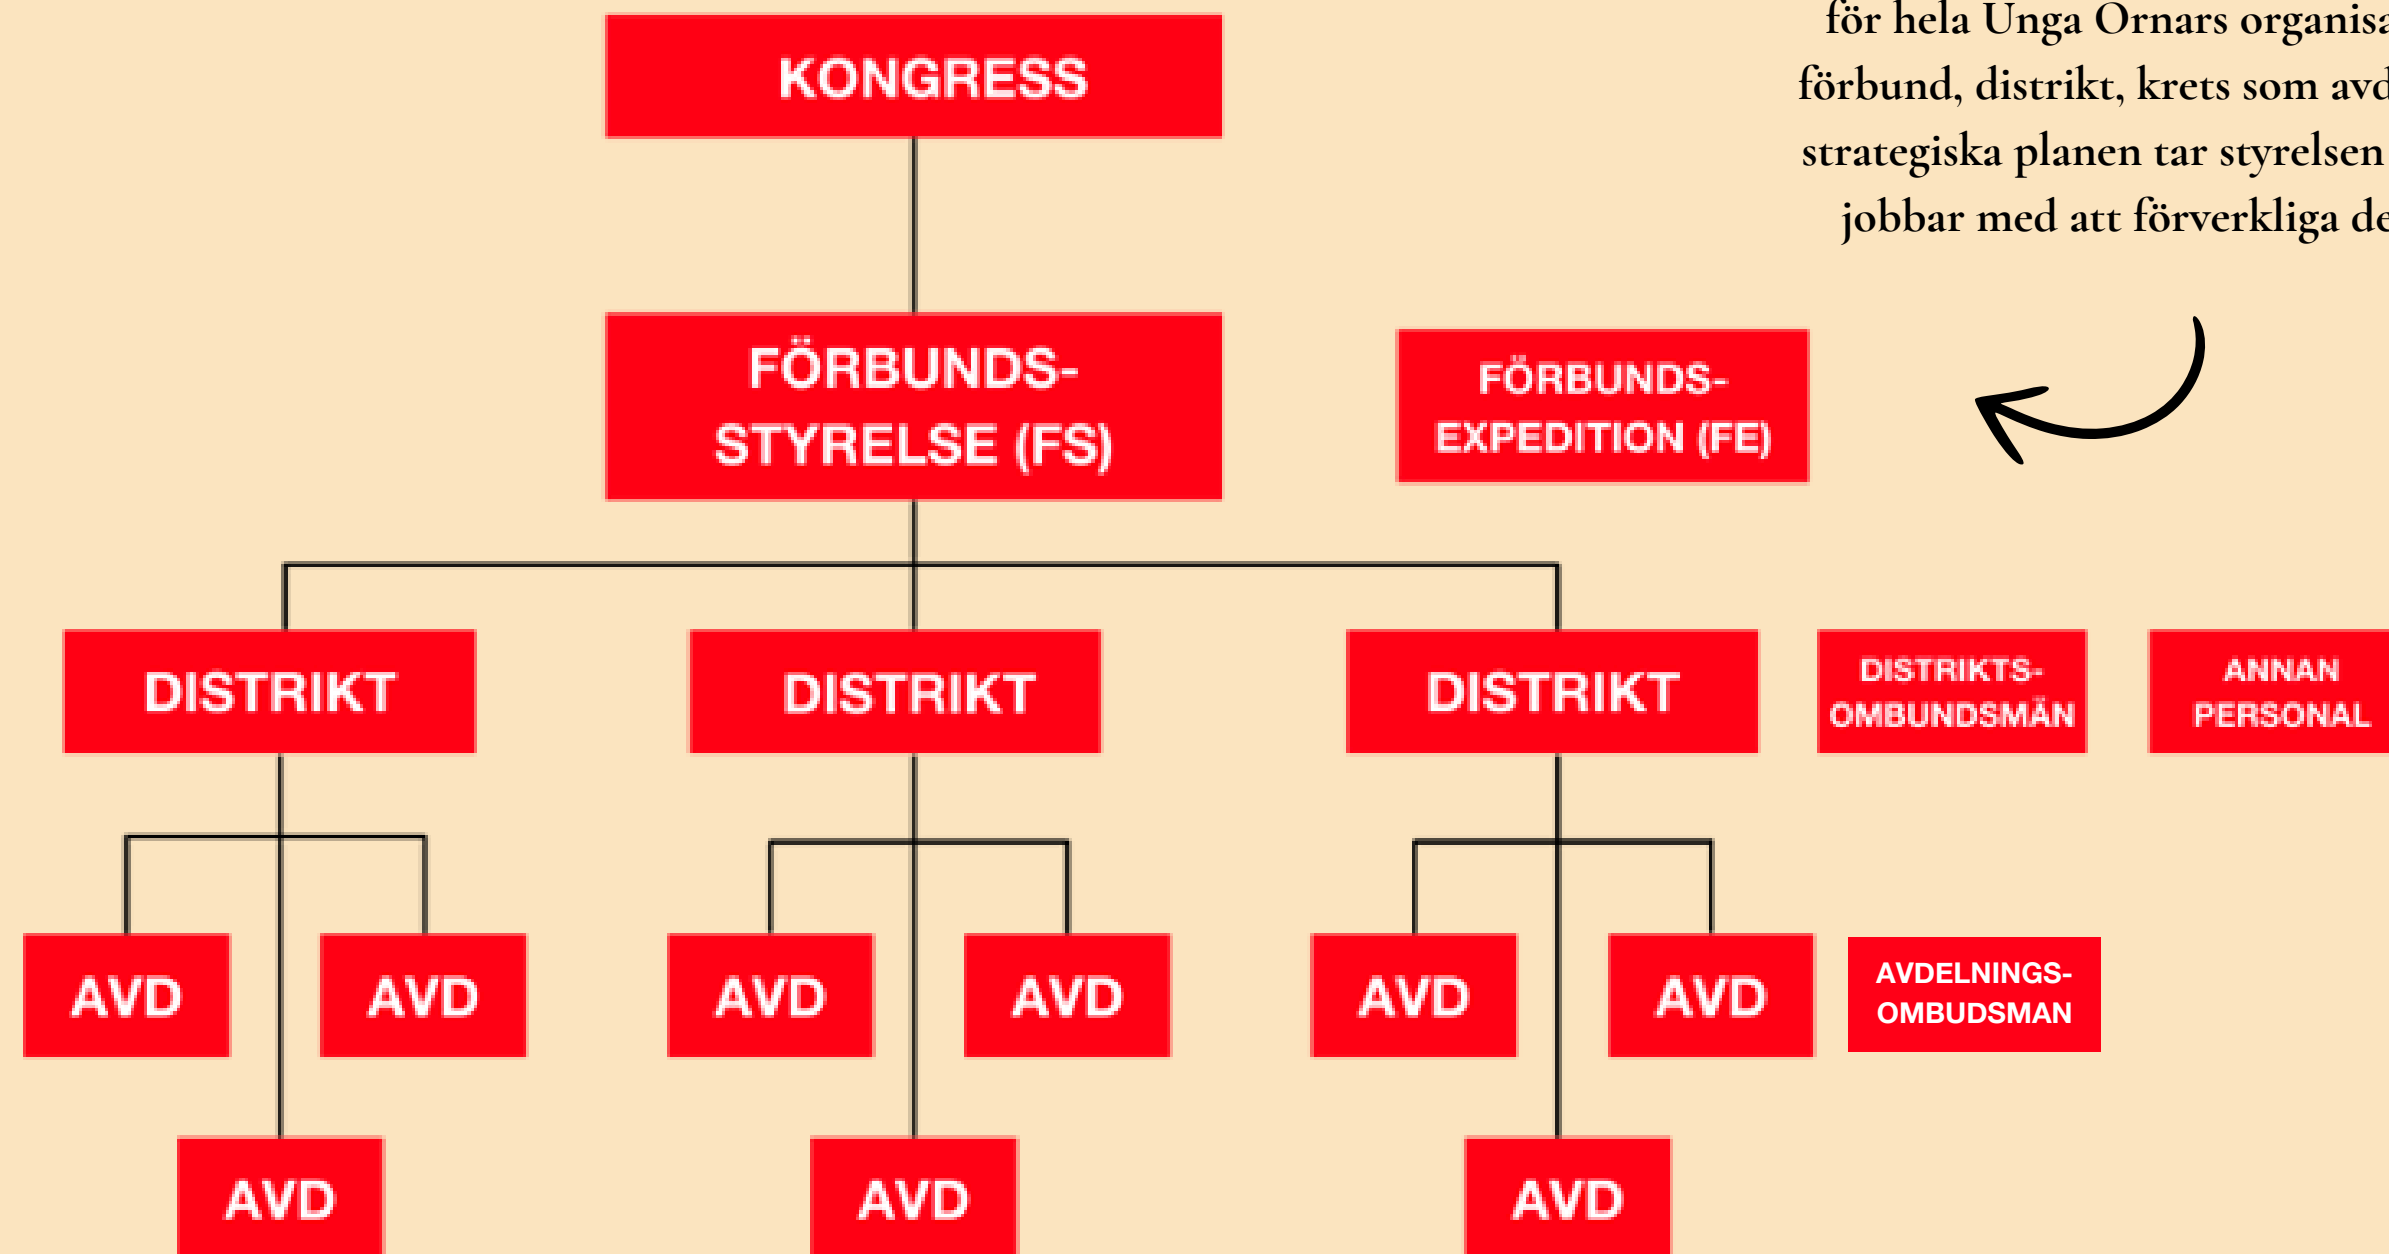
för hela Unga Ornars organisa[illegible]
förbund, distrikt, krets som avd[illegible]
strategiska planen tar styrelsen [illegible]
jobbar med att förverkliga de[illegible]

KONGRESS

FÖRBUNDS-STYRELSE (FS)

FÖRBUNDS-EXPEDITION (FE)

DISTRIKT

DISTRIKT

DISTRIKT

DISTRIKTS-OMBUNDSMÄN

ANNAN PERSONAL

AVD

AVD

AVD

AVD

AVD

AVD

AVDELNINGS-OMBUDSMAN

AVD

AVD

AVD